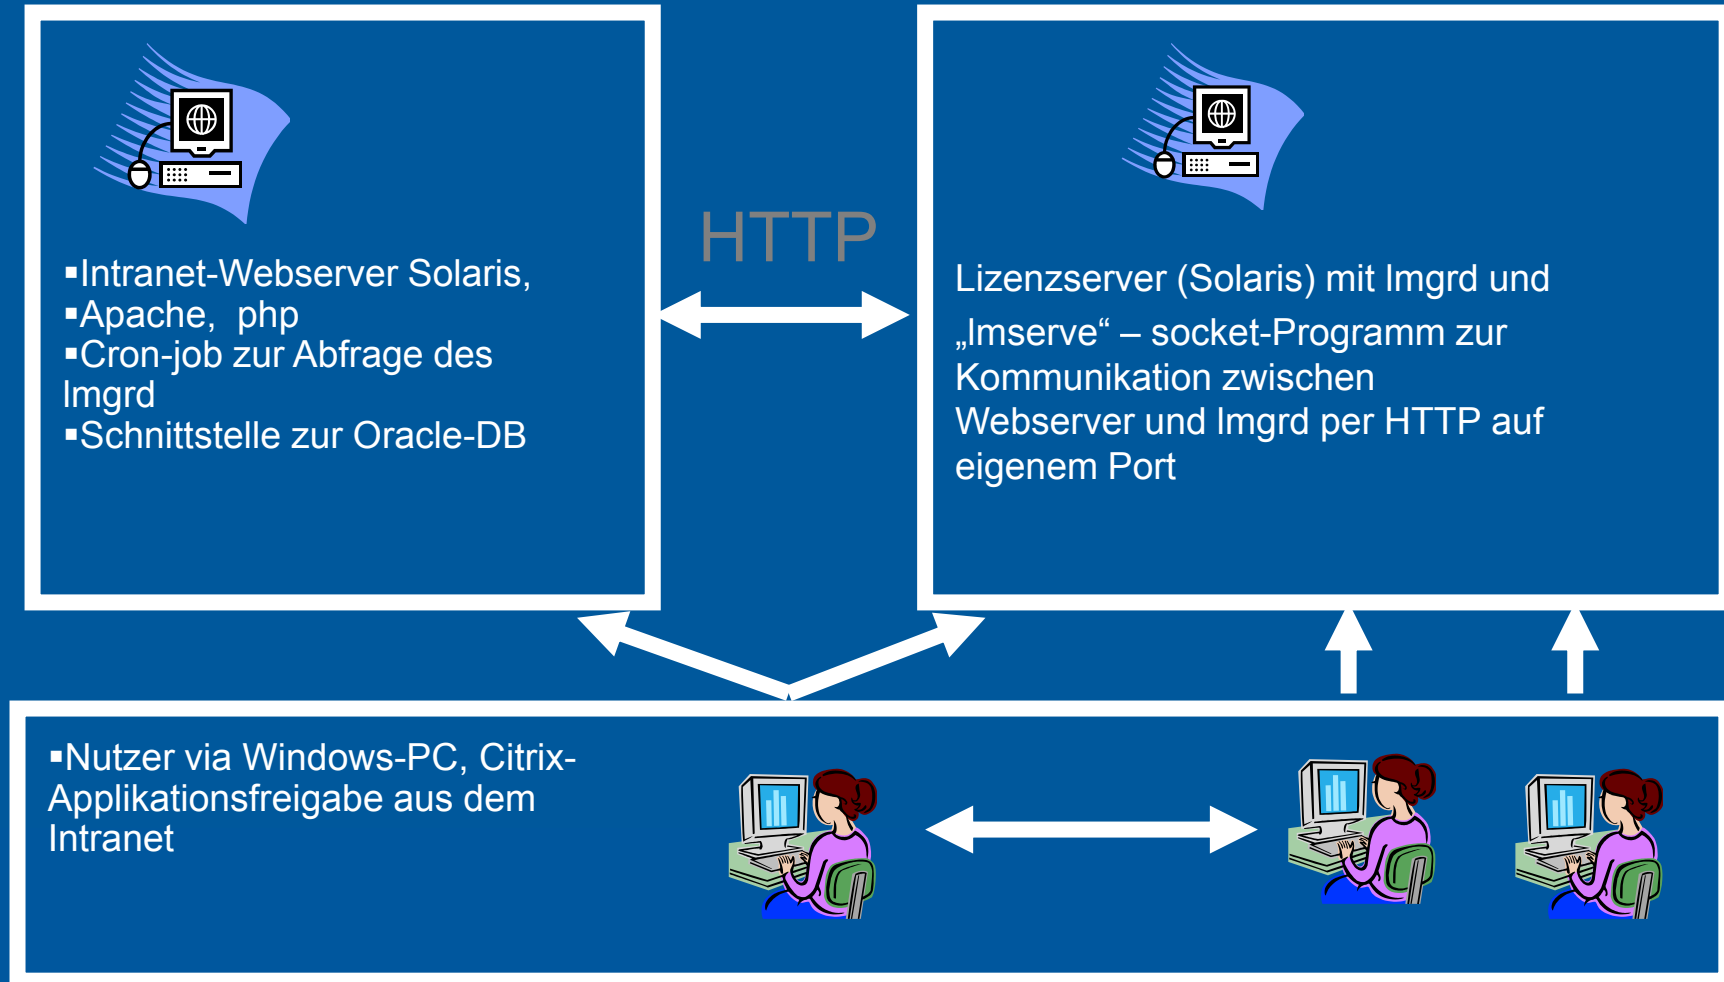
▪Intranet-Webserver Solaris,
▪Apache,  php
▪Cron-job zur Abfrage des lmgrd
▪Schnittstelle zur Oracle-DB

HTTP

Lizenzserver (Solaris) mit lmgrd und „lmserve“ – socket-Programm zur Kommunikation zwischen Webserver und lmgrd per HTTP auf eigenem Port

▪Nutzer via Windows-PC, Citrix-Applikationsfreigabe aus dem Intranet